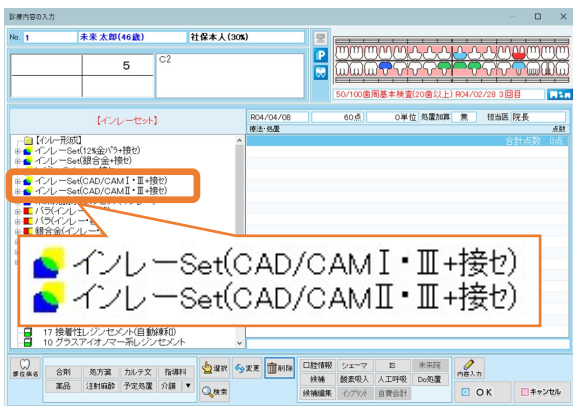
診療内容の入力

No. 1　未来 太郎(46歳)　社保本人(30%)

5　C2

50/100歯周基本検査(20歯以上) R04/02/28 3回目

【インレーセット】

【インレー形成】
インレーSet(12%金パラ+接セ)
インレーSet(銀合金+接セ)
インレーSet(CAD/CAMⅠ・Ⅲ+接セ)
インレーSet(CAD/CAMⅡ・Ⅲ+接セ)
パラインレー
パラインレー
銀合金インレー

インレーSet(CAD/CAMⅠ・Ⅲ+接セ)
インレーSet(CAD/CAMⅡ・Ⅲ+接セ)

17 接着性レジンセメント(自動練和)
10 グラスアイオノマー系レジンセメント

R04/04/08　60点　0単位　処置加算 無　担当医 院長
療法・処置　点数
合計点数 0点

要位病名　合剤　処方箋　カルテ文　指導料　薬品　注射麻酔　予定処置　介錯 ▼　選択　変更　削除　検索　口腔情報　シェーマ　IS　未来院　病補　酸素吸入　人工呼吸　Do処置　病補編集　インプラント　自費会計　内容入力　OK　キャンセル